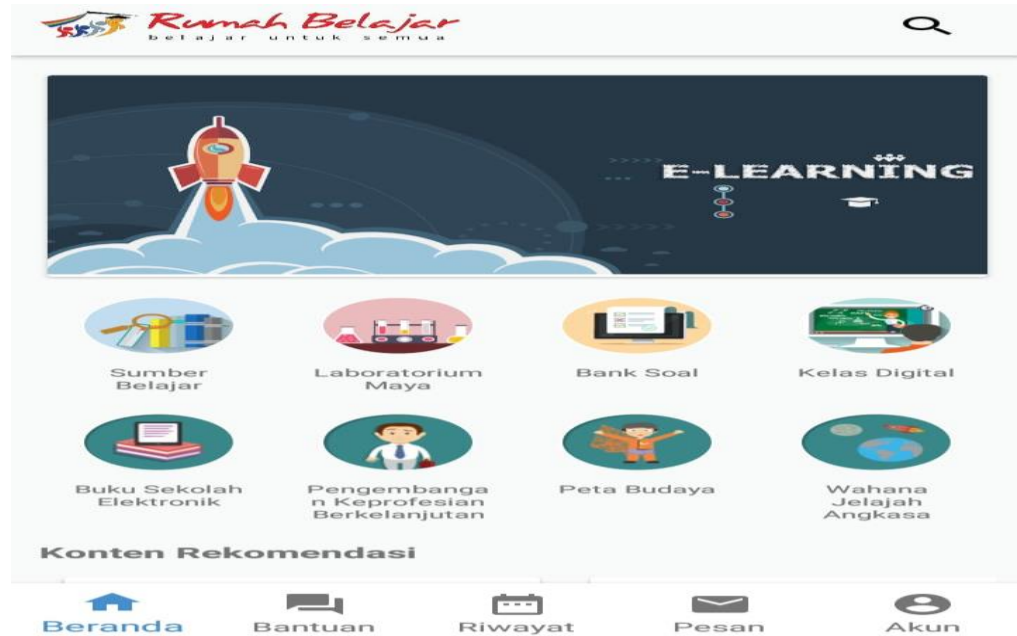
Rumah Belajar
belajar untuk semua

E-LEARNING

Sumber Belajar

Laboratorium Maya

Bank Soal

Kelas Digital

Buku Sekolah Elektronik

Pengembangan Keprofesian Berkelanjutan

Peta Budaya

Wahana Jelajah Angkasa

Konten Rekomendasi

Beranda

Bantuan

Riwayat

Pesan

Akun